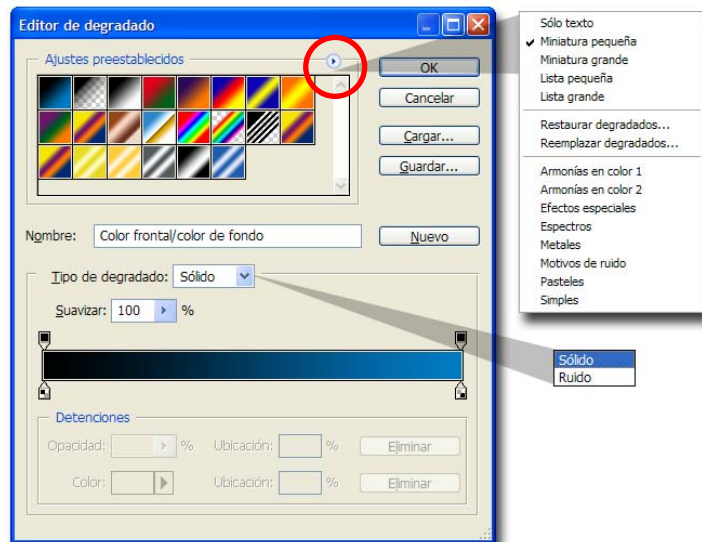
Editor de degradado

Ajustes preestablecidos

OK

Cancelar

Cargar...

Guardar...

Nombre: Color frontal/color de fondo

Nuevo

Tipo de degradado: Sólido

Suavizar: 100 %

Detenciones

Opacidad: % Ubicación: % Eliminar

Color: Ubicación: % Eliminar

Sólo texto
✔ Miniatura pequeña
Miniatura grande
Lista pequeña
Lista grande

Restaurar degradados...
Reemplazar degradados...

Armonías en color 1
Armonías en color 2
Efectos especiales
Espectros
Metales
Motivos de ruido
Pasteles
Simples

Sólido
Ruido